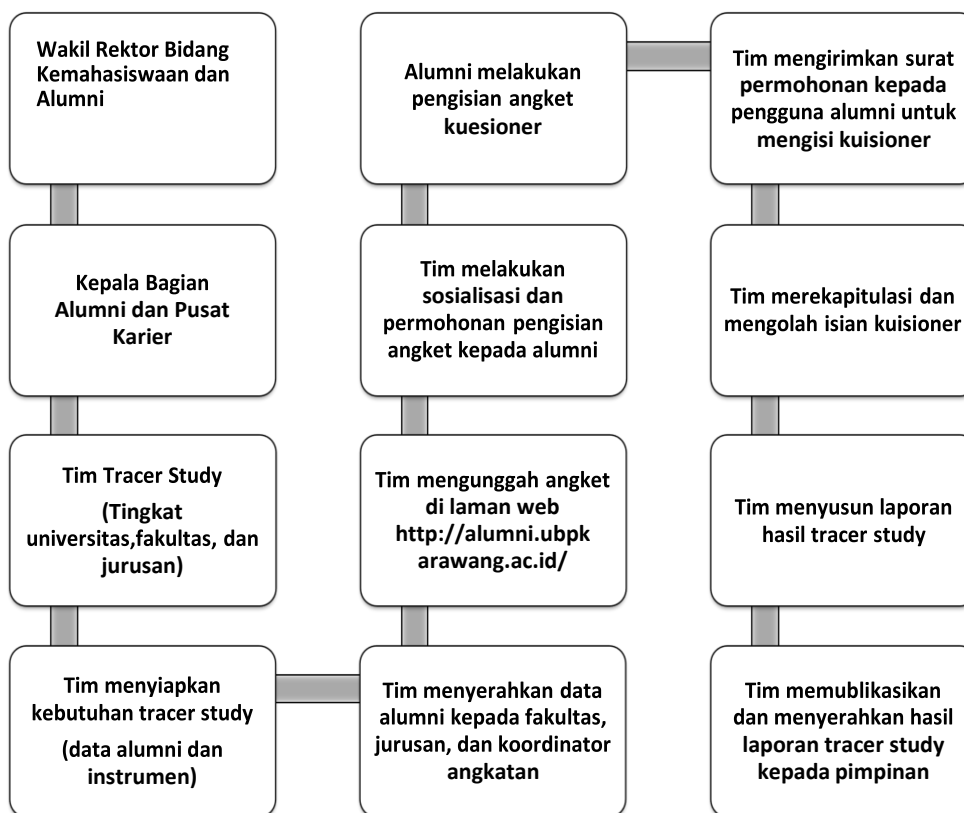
Wakil Rektor Bidang Kemahasiswaan dan Alumni

Kepala Bagian Alumni dan Pusat Karier

Tim Tracer Study

(Tingkat universitas,fakultas, dan jurusan)

Tim menyiapkan kebutuhan tracer study

(data alumni dan instrumen)

Tim menyerahkan data alumni kepada fakultas, jurusan, dan koordinator angkatan

Tim mengunggah angket di laman web http://alumni.ubpkarawang.ac.id/

Tim melakukan sosialisasi dan permohonan pengisian angket kepada alumni

Alumni melakukan pengisian angket kuesioner

Tim mengirimkan surat permohonan kepada pengguna alumni untuk mengisi kuisioner

Tim merekapitulasi dan mengolah isian kuisioner

Tim menyusun laporan hasil tracer study

Tim memublikasikan dan menyerahkan hasil laporan tracer study kepada pimpinan